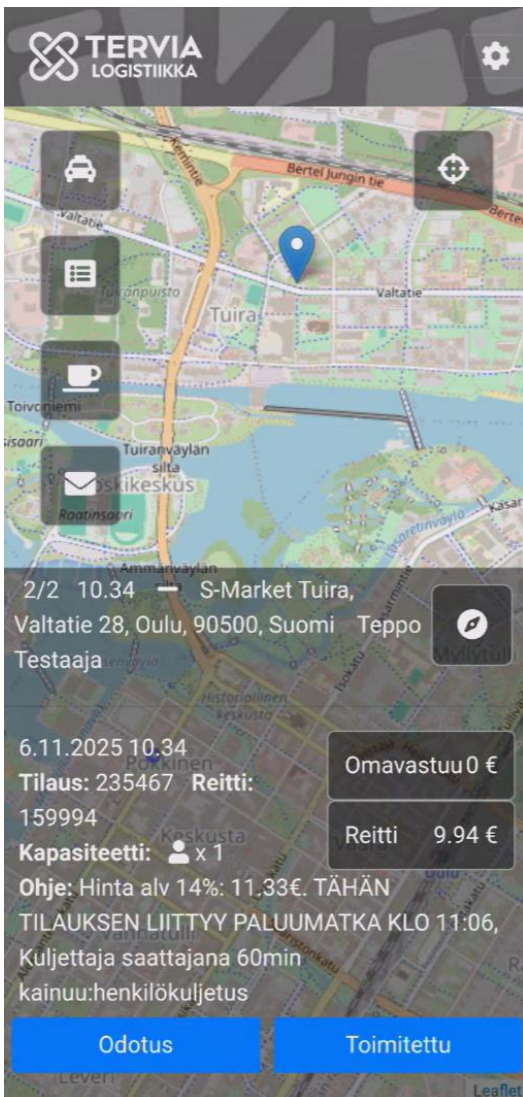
TERVIA LOGISTIIKKA

Kemintie
Bertel Jungin tie
Valtatie
Tuiranpuisto
Tuira
Valtatie
Toivoniemi
Pikisaari
Tuiranväylän silta
Koskikeskus
Raatinsaari
Ammanväylän

2/2 10.34 — S-Market Tuira, Valtatie 28, Oulu, 90500, Suomi Teppo Testaaja

6.11.2025 10.34
Tilaus: 235467 Reitti: 159994
Kapasiteetti: x 1
Ohje: Hinta alv 14%: 11.33€. TÄHÄN TILAUKSEN LIITTYY PALUUMATKA KLO 11:06, Kuljettaja saattajana 60min kainuu:henkilökuljetus

Omavastuu 0 €
Reitti 9.94 €

Odotus
Toimitettu

Leaflet